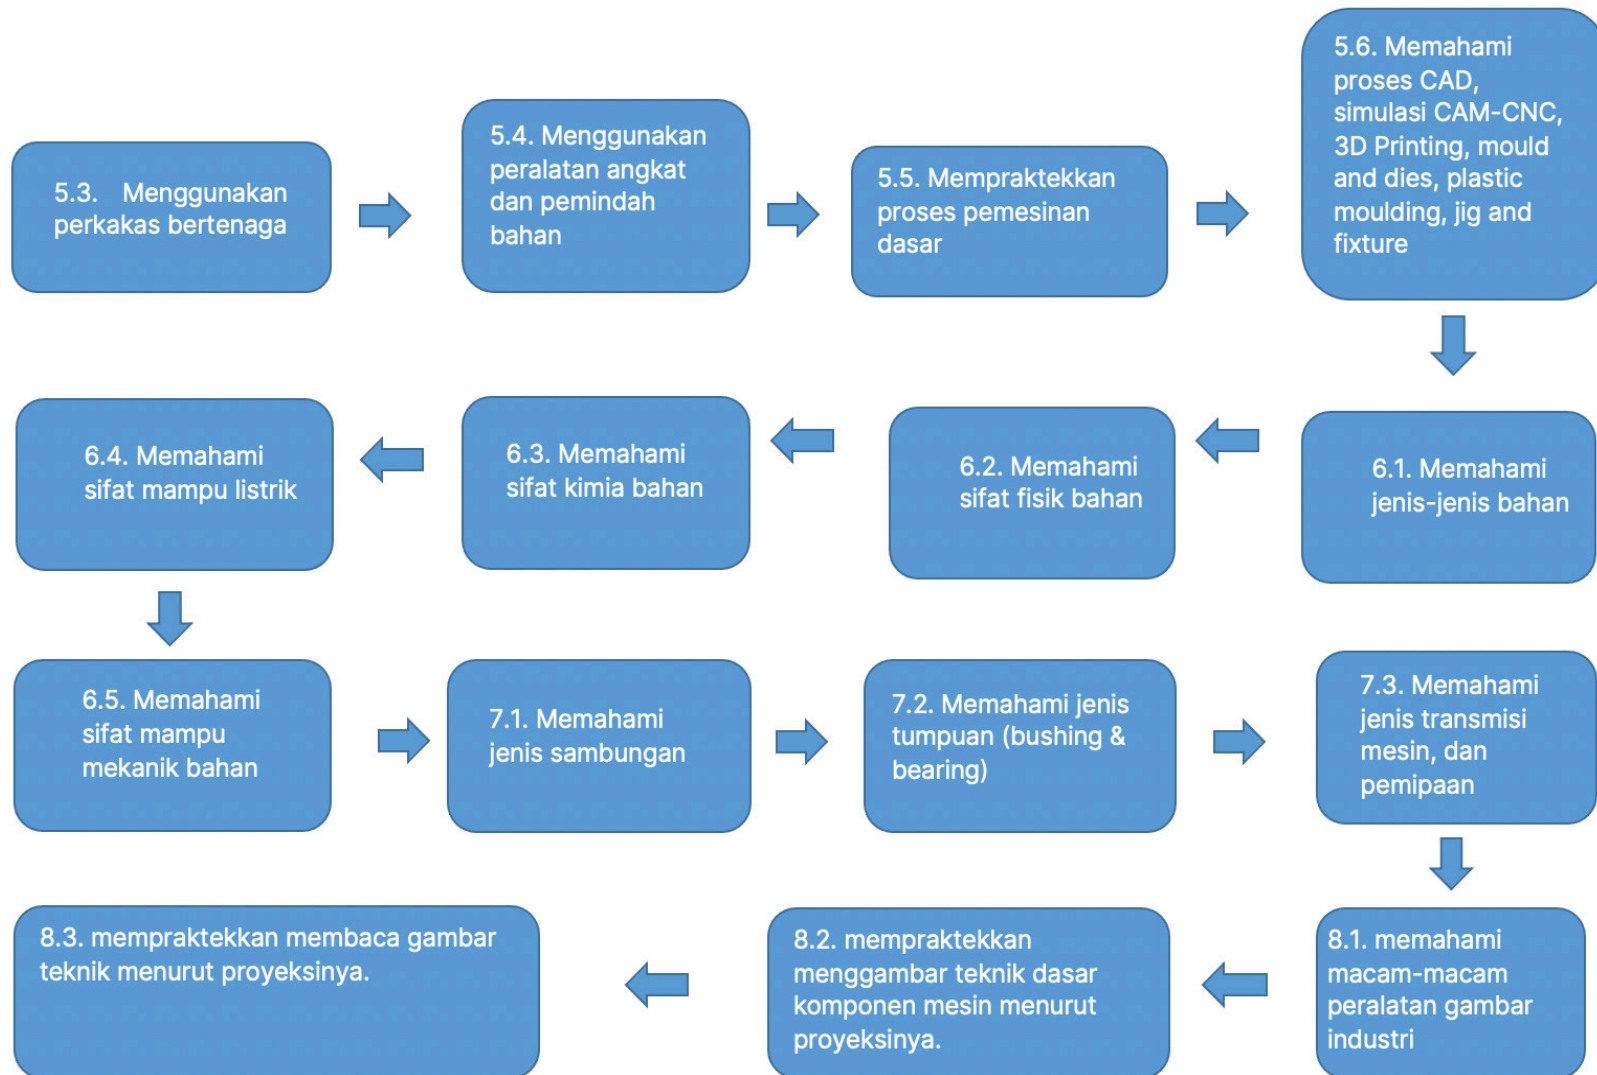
5.3. Menggunakan perkakas bertenaga

5.4. Menggunakan peralatan angkat dan pemindah bahan

5.5. Mempraktekkan proses pemesinan dasar

5.6. Memahami proses CAD, simulasi CAM-CNC, 3D Printing, mould and dies, plastic moulding, jig and fixture

6.1. Memahami jenis-jenis bahan

6.2. Memahami sifat fisik bahan

6.3. Memahami sifat kimia bahan

6.4. Memahami sifat mampu listrik

6.5. Memahami sifat mampu mekanik bahan

7.1. Memahami jenis sambungan

7.2. Memahami jenis tumpuan (bushing & bearing)

7.3. Memahami jenis transmisi mesin, dan pemipaan

8.1. memahami macam-macam peralatan gambar industri

8.2. mempraktekkan menggambar teknik dasar komponen mesin menurut proyeksinya.

8.3. mempraktekkan membaca gambar teknik menurut proyeksinya.